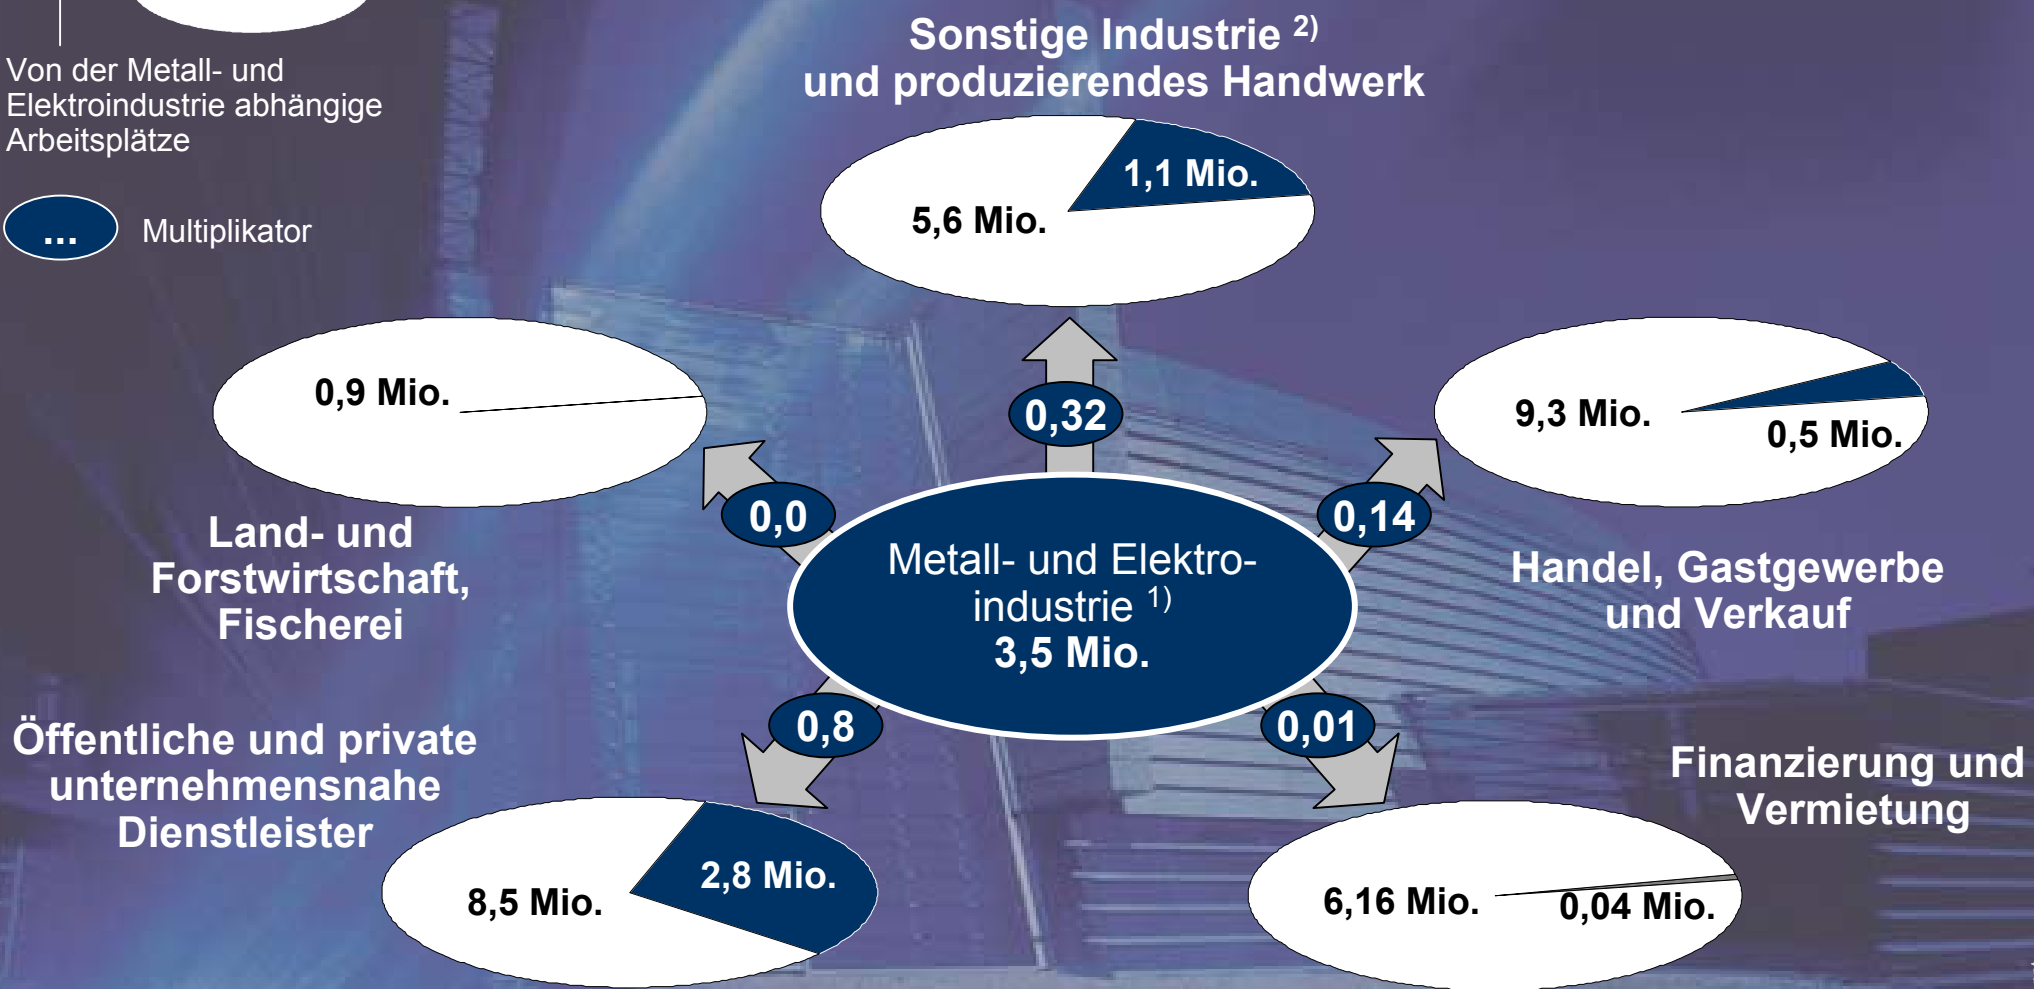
Von der Metall- und Elektroindustrie abhängige Arbeitsplätze

...

Multiplikator

Sonstige Industrie $^{2)}$ und produzierendes Handwerk

1,1 Mio.

5,6 Mio.

0,9 Mio.

9,3 Mio.

0,5 Mio.

0,32

0,0

0,14

Land- und Forstwirtschaft, Fischerei

Metall- und Elektroindustrie $^{1)}$
3,5 Mio.

Handel, Gastgewerbe und Verkauf

0,8

0,01

Öffentliche und private unternehmensnahe Dienstleister

Finanzierung und Vermietung

2,8 Mio.

8,5 Mio.

6,16 Mio.

0,04 Mio.